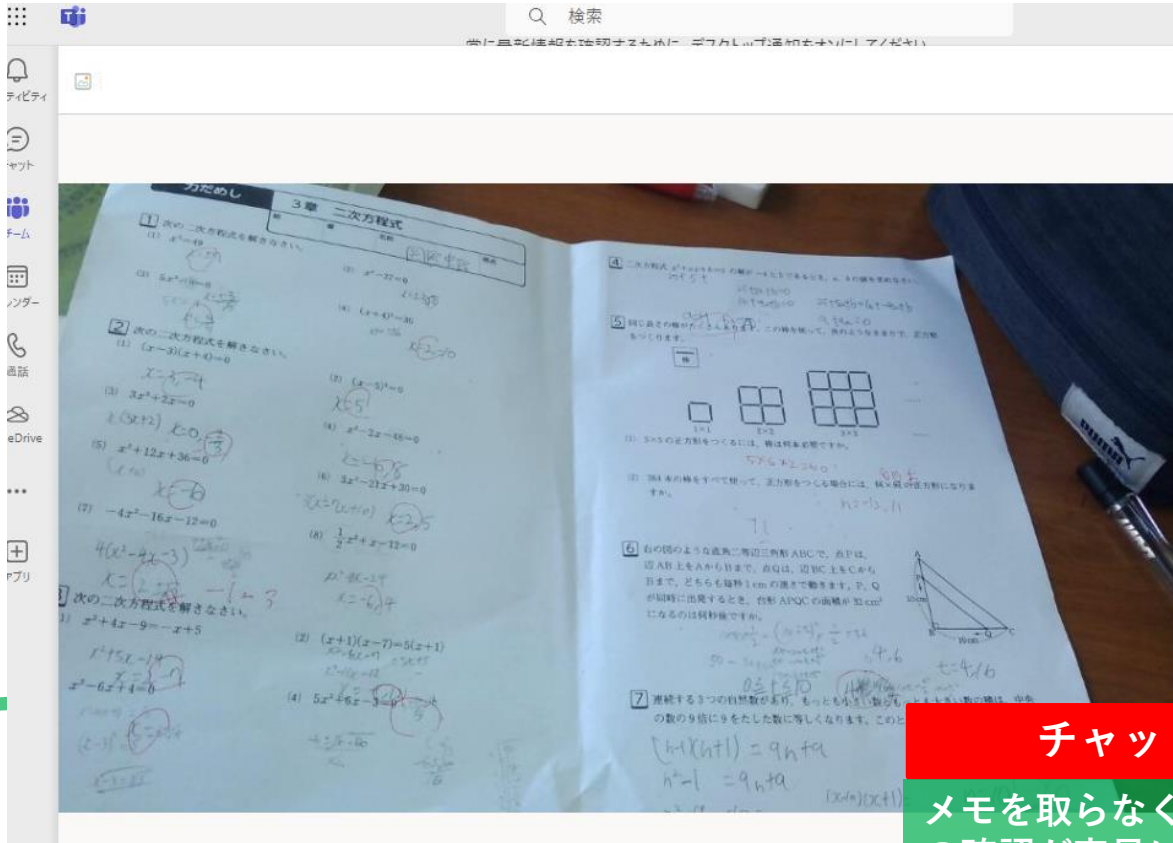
検索

常に最新情報を確認するために、デスクトップ通知をオンにしてください

ティビティ
ャット
チーム
レンダー
通話
eDrive
•••
アプリ

力だめし
3章 二次方程式
組 番 名前 得点

1 次の二次方程式を解きなさい。
(1) $x^2=49$
(2) $5x^2-20=0$
(3) $x^2-32=0$
(4) $(x+4)^2=36$

2 次の二次方程式を解きなさい。
(1) $(x-3)(x+4)=0$
(2) $(x-5)^2=0$
(3) $3x^2+2x=0$
(4) $x^2-2x-48=0$
(5) $x^2+12x+36=0$
(6) $3x^2-21x+30=0$
(7) $-4x^2-16x-12=0$
(8) $\frac{1}{2}x^2+x-12=0$

3 次の二次方程式を解きなさい。
(1) $x^2+4x-9=-x+5$
(2) $(x+1)(x-7)=5(x+1)$
(3) $x^2-6x+4=0$
(4) $5x^2+6x-3=0$

4 二次方程式 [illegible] の解が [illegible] とするとき、a の値を求めなさい。

5 同じ長さの棒がたくさんあります。この棒を使って、次のような正方形をつくります。
1×1 2×2 3×3
(1) 5×5 の正方形をつくるには、棒は何本必要ですか。
(2) 364 本の棒をすべて使って、正方形をつくる場合には、何×何の正方形になりますか。

6 右の図のような直角二等辺三角形 ABC で、点 P は、辺 AB 上を A から B まで、点 Q は、辺 BC 上を C から B まで、どちらも毎秒 1 cm の速さで動きます。P、Q が同時に出発するとき、台形 APQC の面積が 32 cm² になるのは何秒後ですか。
A P B Q C 10cm 10cm

7 連続する 3 つの自然数があり、もっとも小さい数と、もっとも大きい数の積は、中央の数の 9 倍に 9 をたした数に等しくなります。このと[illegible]

チャッ
メモを取らなく